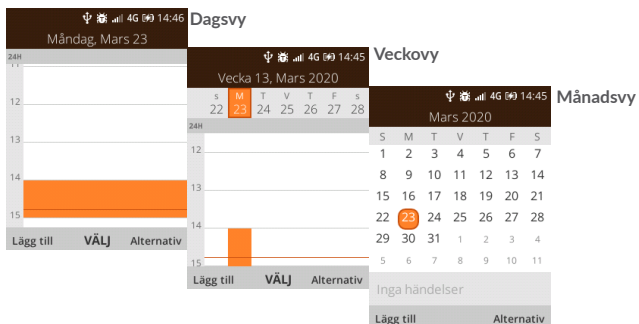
4G 14:46
Dagsvy
Måndag, Mars 23
24H
12
13
14
15
Lägg till VÄLJ Alternativ

4G 14:45
Veckovy
Vecka 13, Mars 2020
| S | M | T | V | T | F | S |
|---|---|---|---|---|---|---|
| 22 | 23 | 24 | 25 | 26 | 27 | 28 |
24H
12
13
14
15
Lägg till VÄLJ Alternativ

4G 14:45
Månadsvy
Mars 2020
| S | M | T | V | T | F | S |
|---|---|---|---|---|---|---|
| 1 | 2 | 3 | 4 | 5 | 6 | 7 |
| 8 | 9 | 10 | 11 | 12 | 13 | 14 |
| 15 | 16 | 17 | 18 | 19 | 20 | 21 |
| 22 | 23 | 24 | 25 | 26 | 27 | 28 |
| 29 | 30 | 31 | 1 | 2 | 3 | 4 |
| 5 | 6 | 7 | 8 | 9 | 10 | 11 |
Inga händelser
Lägg till Alternativ